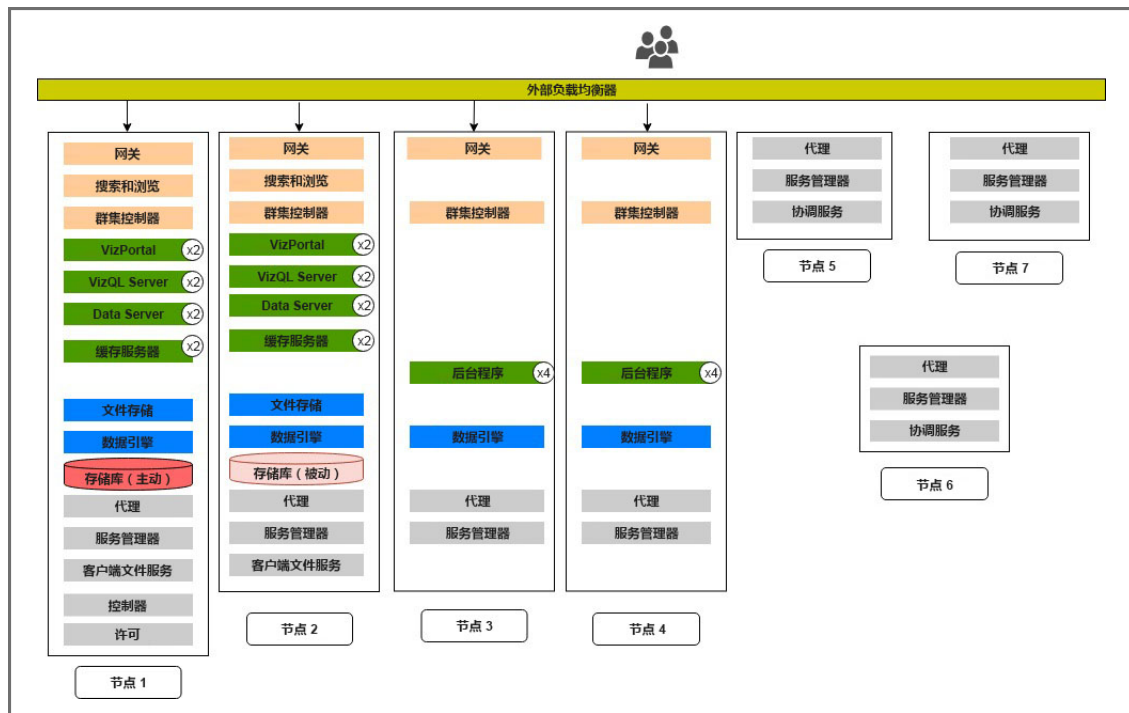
外部负载均衡器

网关
搜索和浏览
群集控制器
VizPortal x2
VizQL Server x2
Data Server x2
缓存服务器 x2
文件存储
数据引擎
存储库（主动）
代理
服务管理器
客户端文件服务
控制器
许可
节点 1

网关
搜索和浏览
群集控制器
VizPortal x2
VizQL Server x2
Data Server x2
缓存服务器 x2
文件存储
数据引擎
存储库（被动）
代理
服务管理器
客户端文件服务
节点 2

网关
群集控制器
后台程序 x4
数据引擎
代理
服务管理器
节点 3

网关
群集控制器
后台程序 x4
数据引擎
代理
服务管理器
节点 4

代理
服务管理器
协调服务
节点 5

代理
服务管理器
协调服务
节点 7

代理
服务管理器
协调服务
节点 6